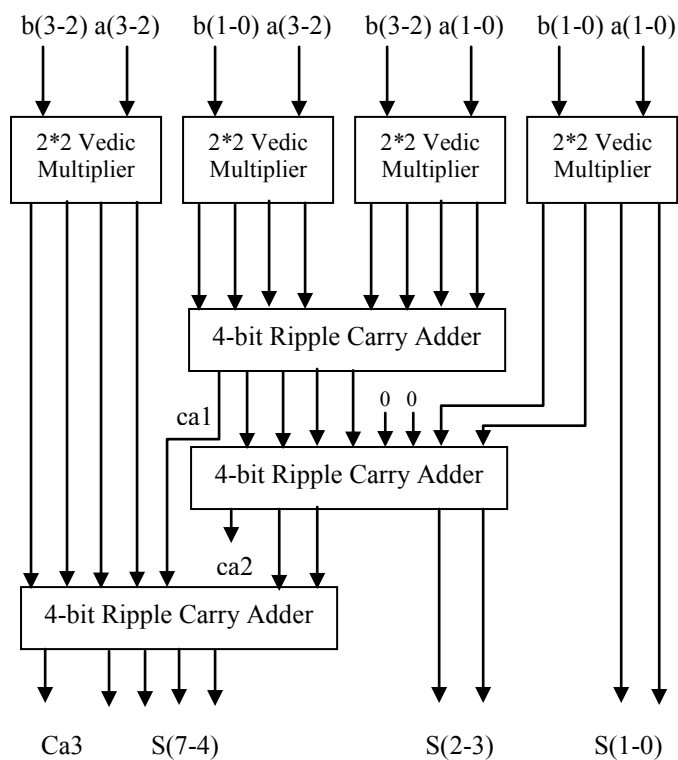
b(3-2) a(3-2)
b(1-0) a(3-2)
b(3-2) a(1-0)
b(1-0) a(1-0)

2*2 Vedic Multiplier
2*2 Vedic Multiplier
2*2 Vedic Multiplier
2*2 Vedic Multiplier

4-bit Ripple Carry Adder

ca1
0 0

4-bit Ripple Carry Adder

ca2

4-bit Ripple Carry Adder

Ca3 S(7-4) S(2-3) S(1-0)